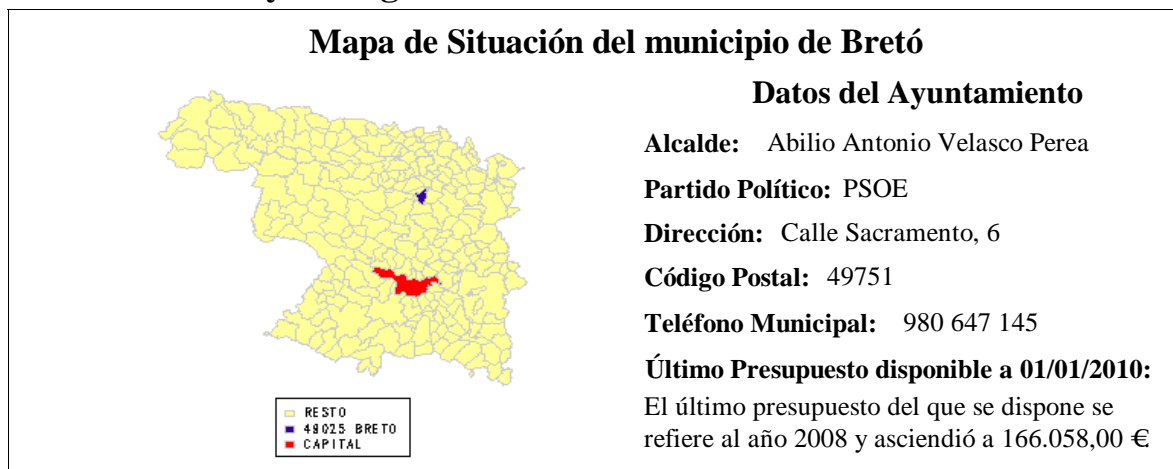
Mapa de Situación del municipio de Bretó

RESTO
49025 BRETO
CAPITAL

Datos del Ayuntamiento

Alcalde: Abilio Antonio Velasco Perea

Partido Político: PSOE

Dirección: Calle Sacramento, 6

Código Postal: 49751

Teléfono Municipal: 980 647 145

Último Presupuesto disponible a 01/01/2010:

El último presupuesto del que se dispone se refiere al año 2008 y ascendió a 166.058,00 €